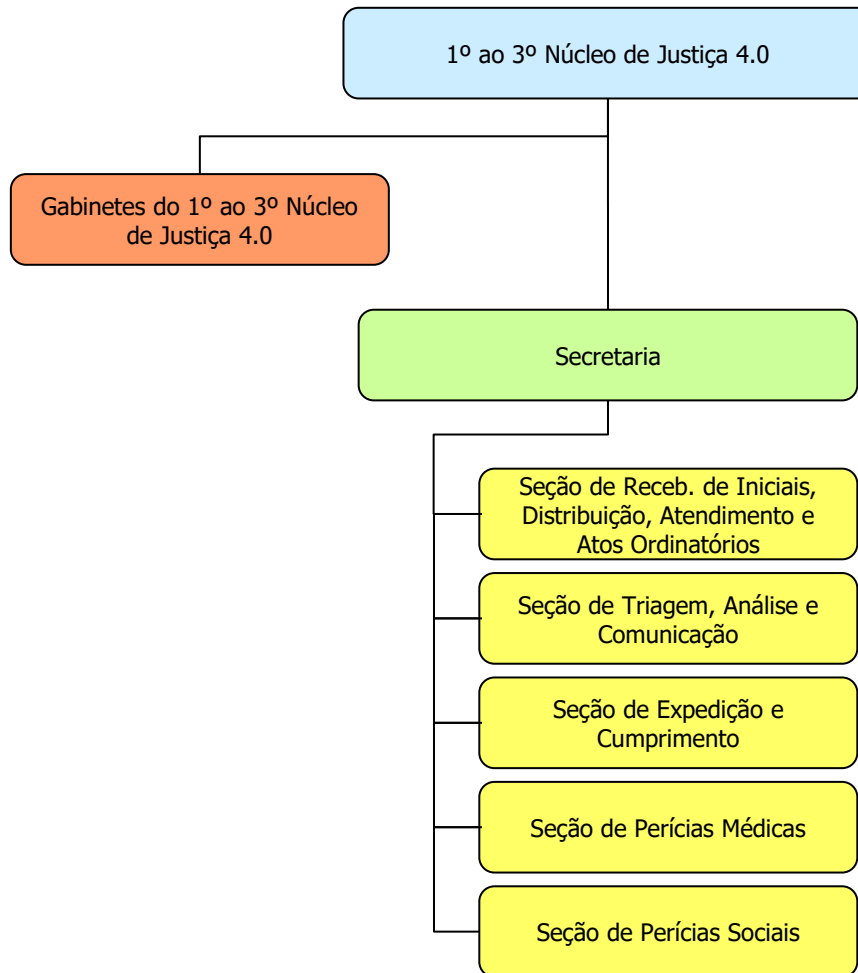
1º ao 3º Núcleo de Justiça 4.0

Gabinetes do 1º ao 3º Núcleo de Justiça 4.0

Secretaria

Seção de Receb. de Iniciais, Distribuição, Atendimento e Atos Ordinatórios

Seção de Triagem, Análise e Comunicação

Seção de Expedição e Cumprimento

Seção de Perícias Médicas

Seção de Perícias Sociais